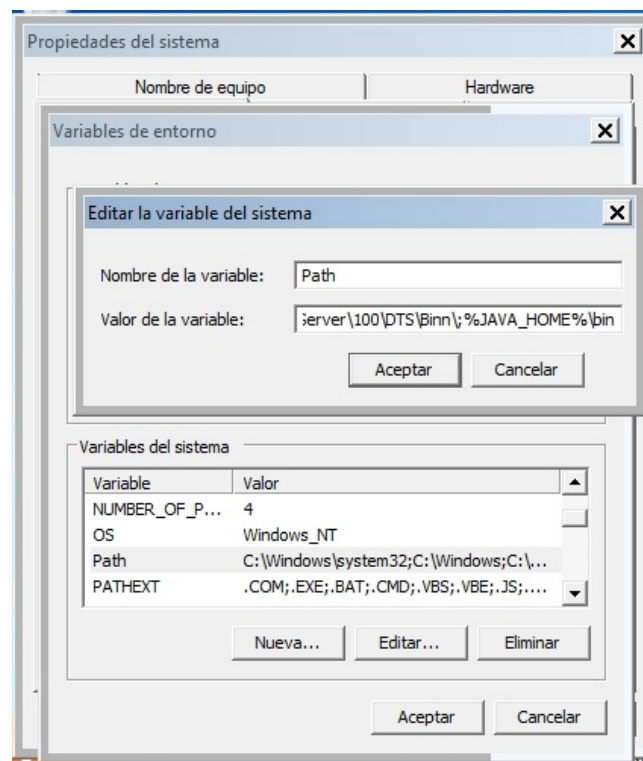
Propiedades del sistema

Nombre de equipo

Hardware

Variables de entorno

Editar la variable del sistema

Nombre de la variable: Path

Valor de la variable: ;erver\100\DTS\Binn\;%JAVA_HOME%\bin

Aceptar

Cancelar

Variables del sistema

| Variable | Valor |
|---|---|
| NUMBER_OF_P... | 4 |
| OS | Windows_NT |
| Path | C:\Windows\system32;C:\Windows;C:\... |
| PATHEXT | .COM;.EXE;.BAT;.CMD;.VBS;.VBE;.JS;.... |

Nueva...

Editar...

Eliminar

Aceptar

Cancelar